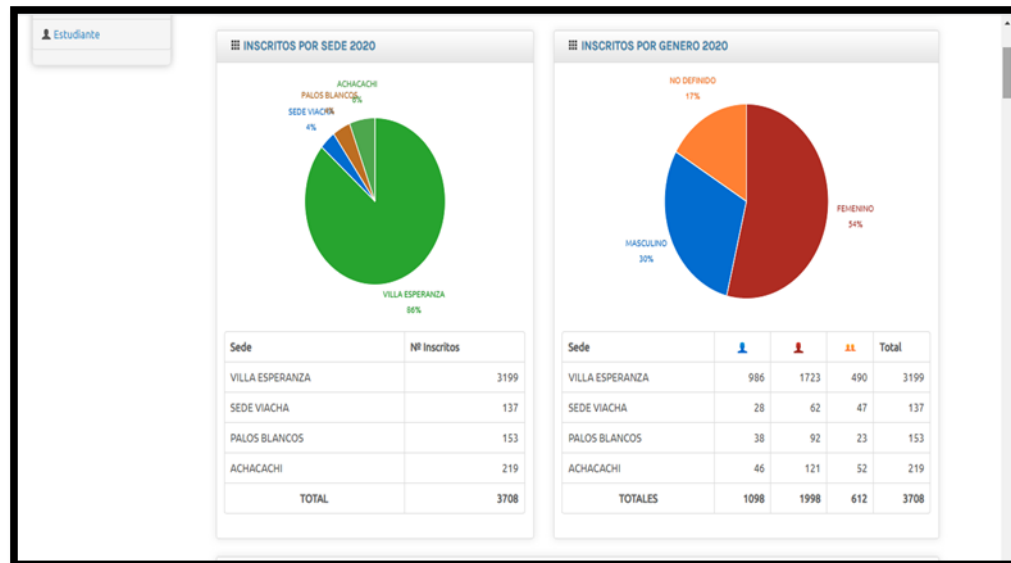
Estudiante

INSCRITOS POR SEDE 2020

ACHACACHI
PALOS BLANCOS 6%
4%
SEDE VIACHA
4%
VILLA ESPERANZA
86%

| Sede | Nº Inscritos |
|---|---|
| VILLA ESPERANZA | 3199 |
| SEDE VIACHA | 137 |
| PALOS BLANCOS | 153 |
| ACHACACHI | 219 |
| TOTAL | 3708 |

INSCRITOS POR GENERO 2020

NO DEFINIDO
17%
FEMENINO
54%
MASCULINO
30%

| Sede | | | | Total |
|---|---|---|---|---|
| VILLA ESPERANZA | 986 | 1723 | 490 | 3199 |
| SEDE VIACHA | 28 | 62 | 47 | 137 |
| PALOS BLANCOS | 38 | 92 | 23 | 153 |
| ACHACACHI | 46 | 121 | 52 | 219 |
| TOTALES | 1098 | 1998 | 612 | 3708 |